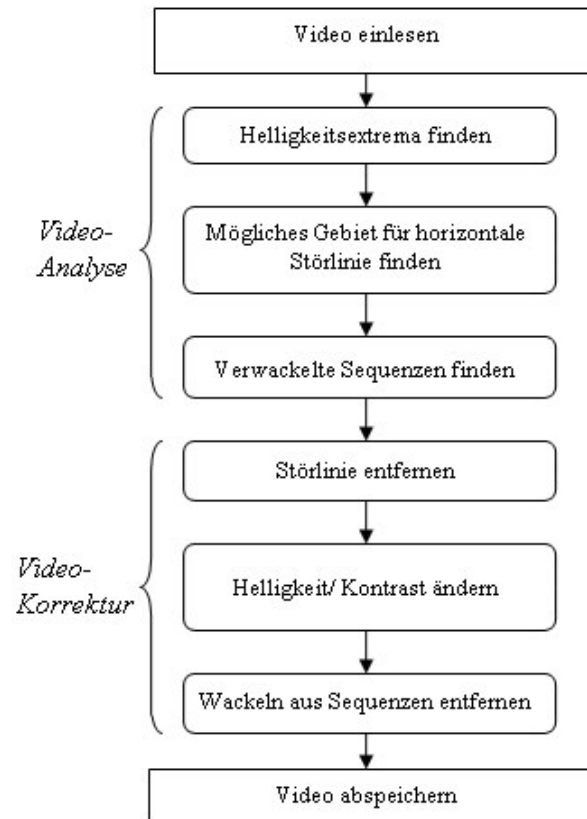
Video einlesen

Video-Analyse

Helligkeitsextrema finden

Mögliches Gebiet für horizontale Störlinie finden

Verwackelte Sequenzen finden

Video-Korrektur

Störlinie entfernen

Helligkeit/ Kontrast ändern

Wackeln aus Sequenzen entfernen

Video abspeichern